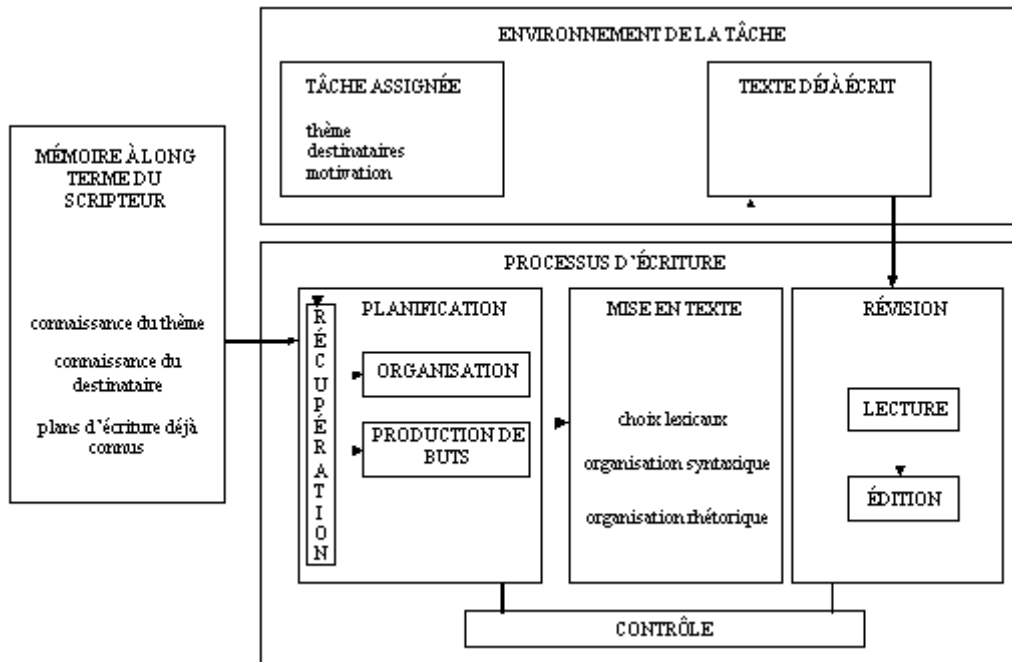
ENVIRONNEMENT DE LA TÂCHE

TÂCHE ASSIGNÉE

thème
destinataires
motivation

TEXTE DÉJÀ ÉCRIT

MÉMOIRE À LONG TERME DU SCRIPTEUR

connaissance du thème

connaissance du destinataire

plans d'écriture déjà connus

PROCESSUS D'ÉCRITURE

PLANIFICATION

RÉCUPÉRATION

ORGANISATION

PRODUCTION DE BUTS

MISE EN TEXTE

choix lexicaux

organisation syntaxique

organisation rhétorique

RÉVISION

LECTURE

ÉDITION

CONTRÔLE